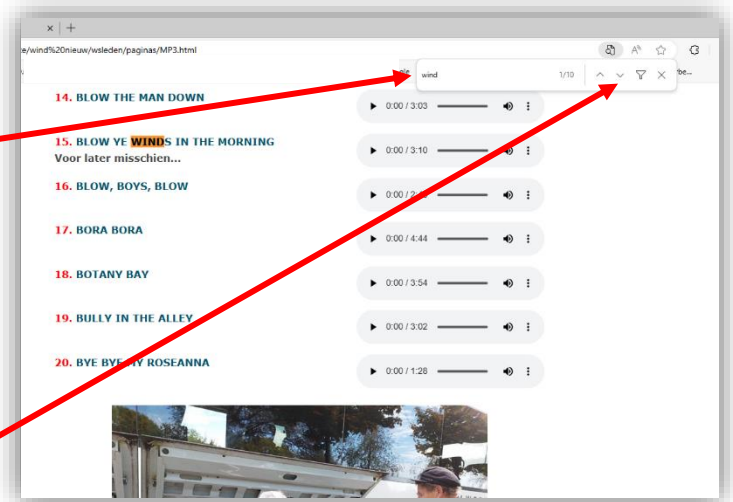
e/wind%20nieuw/wsleden/paginas/MP3.html

wind 1/10

14. BLOW THE MAN DOWN
0:00 / 3:03

15. BLOW YE WINDS IN THE MORNING
Voor later misschien...
0:00 / 3:10

16. BLOW, BOYS, BLOW
0:00 / 2:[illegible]

17. BORA BORA
0:00 / 4:44

18. BOTANY BAY
0:00 / 3:54

19. BULLY IN THE ALLEY
0:00 / 3:02

20. BYE BYE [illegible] ROSEANNA
0:00 / 1:28